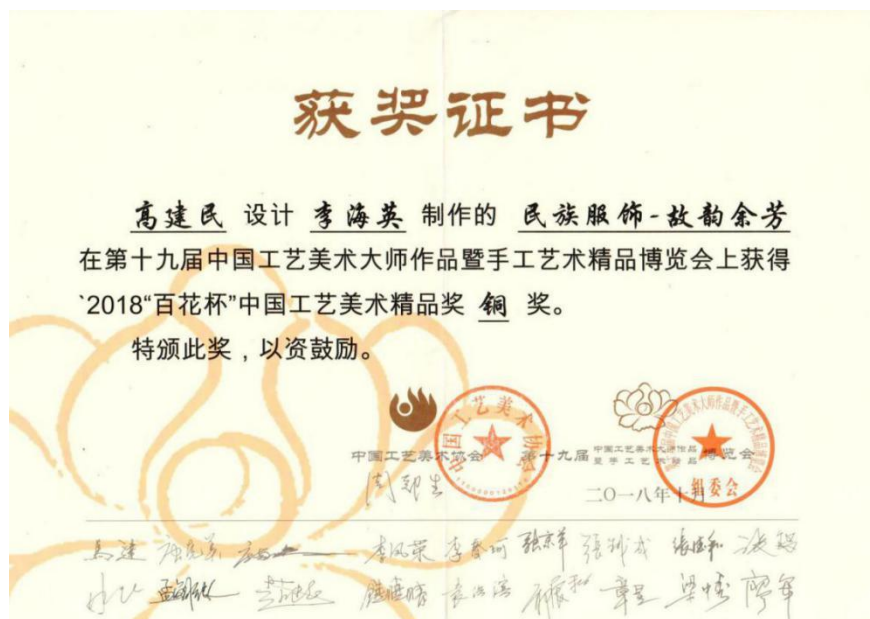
获奖证书

高建民 设计 李海英 制作的 民族服饰-故韵余芳 在第十九届中国工艺美术大师作品暨手工艺术精品博览会上获得`2018“百花杯”中国工艺美术精品奖 铜 奖。

特颁此奖，以资鼓励。

中国工艺美术协会

中国工艺美术协会

第十九届 中国工艺美术大师作品暨手工艺术精品博览会

第十九届中国工艺美术大师作品暨手工艺术精品博览会 组委会

周郅生

二〇一八年十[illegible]

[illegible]